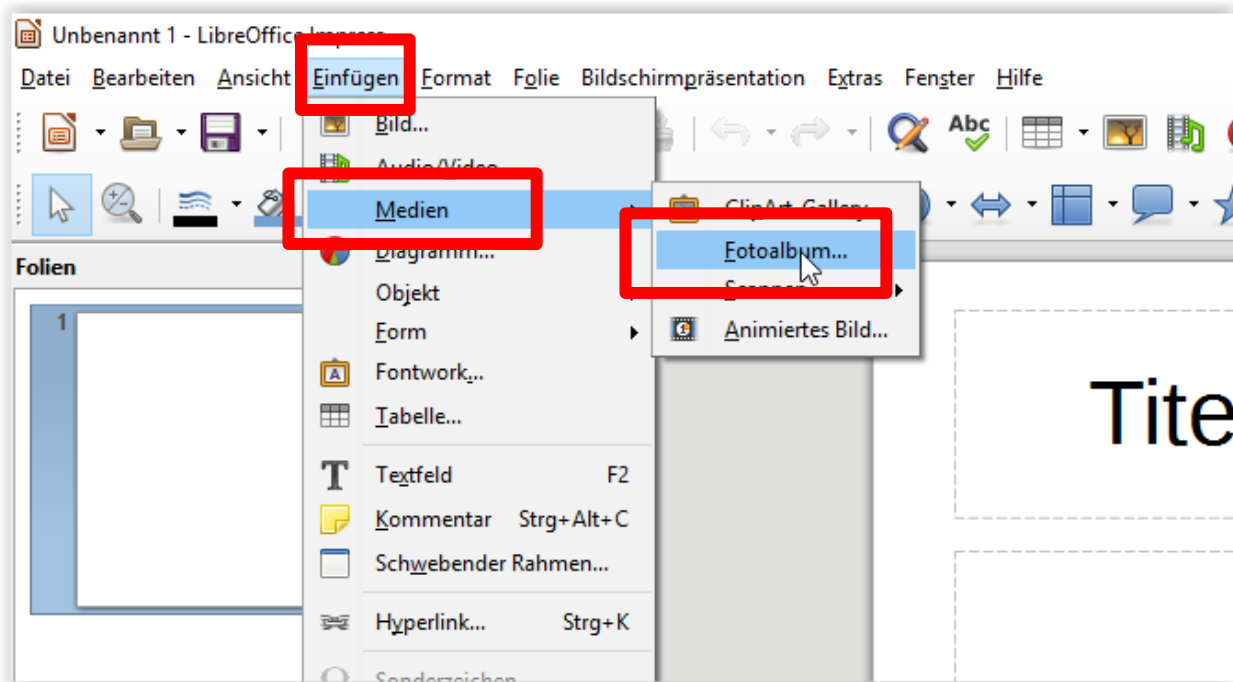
Unbenannt 1 - LibreOffice Impress

Datei Bearbeiten Ansicht Einfügen Format Folie Bildschirmpräsentation Extras Fenster Hilfe

Abc

Folien

1

Bild...
Audio/Video...
Medien
Diagramm...
Objekt
Form
Fontwork...
Tabelle...
Textfeld F2
Kommentar Strg+Alt+C
Schwebender Rahmen...
Hyperlink... Strg+K
Sonderzeichen...

ClipArt-Gallery
Fotoalbum...
Scanner
Animiertes Bild...

Tite